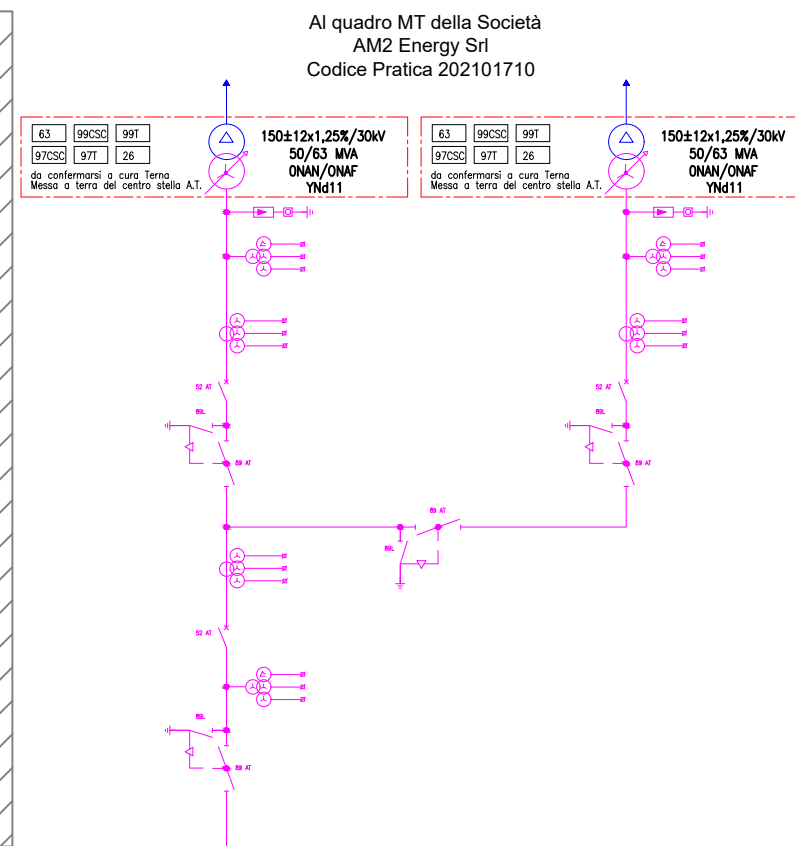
Al quadro MT della Società
AM2 Energy Srl
Codice Pratica 202101710

| 63 | 99CSC | 99T |
|---|---|---|
| 97CSC | 97T | 26 |

da confermarsi a cura Terna
Messa a terra del centro stella A.T.

150±12x1,25%/30kV
50/63 MVA
ONAN/ONAF
YNd11

| 63 | 99CSC | 99T |
|---|---|---|
| 97CSC | 97T | 26 |

da confermarsi a cura Terna
Messa a terra del centro stella A.T.

150±12x1,25%/30kV
50/63 MVA
ONAN/ONAF
YNd11

52 AT
89L
89 AT

52 AT
89L
89 AT

89 AT
89L

52 AT
89L
89 AT